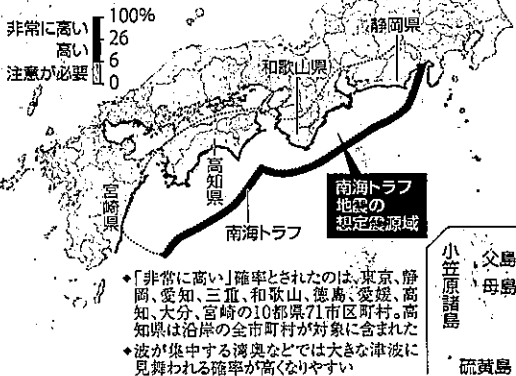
非常に高い 100%
高い 26
6
注意が必要 0

静岡県
和歌山県
高知県
宮崎県
南海トラフ
南海トラフ地震の想定震源域

小笠原諸島
父島
母島
硫黄島

◆「非常に高い」確率とされたのは、東京、静岡、愛知、三重、和歌山、徳島、愛媛、高知、大分、宮崎の10都県71市区町村。高知県は沿岸の全市町村が対象に含まれた
◆波が集中する湾奥などでは大きな津波に見舞われる確率が高くなりやすい